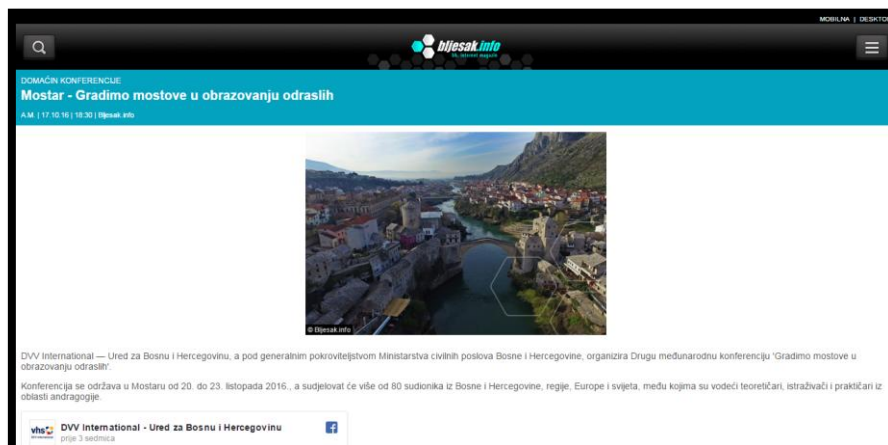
MOBILNA | DESKTO

bljesak.info

DOMAĆIN KONFERENCIJE

Mostar - Gradimo mostove u obrazovanju odraslih

A.M. | 17.10.16 | 18:30 | Bljesak.info

© Bljesak.info

DVV International — Ured za Bosnu i Hercegovinu, a pod generalnim pokroviteljstvom Ministarstva civilnih poslova Bosne i Hercegovine, organizira Drugu međunarodnu konferenciju 'Gradimo mostove u obrazovanju odraslih'.

Konferencija se održava u Mostaru od 20. do 23. listopada 2016., a sudjelovat će više od 80 sudionika iz Bosne i Hercegovine, regije, Europe i svijeta, među kojima su vodeći teoretičari, istraživači i praktičari iz oblasti andragogije.

vhs DVV International - Ured za Bosnu i Hercegovinu
prije 3 sedmica